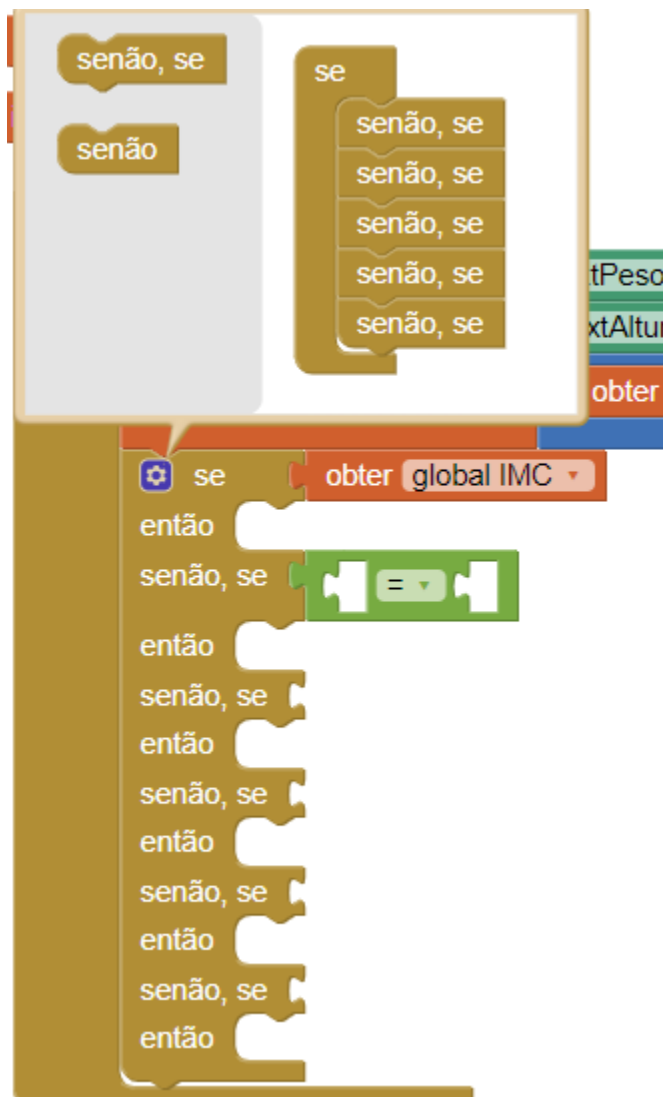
senão, se

senão

se

senão, se

senão, se

senão, se

senão, se

senão, se

tPeso

xtAltur

obter

se

obter global IMC

então

senão, se

=

então

senão, se

então

senão, se

então

senão, se

então

senão, se

então